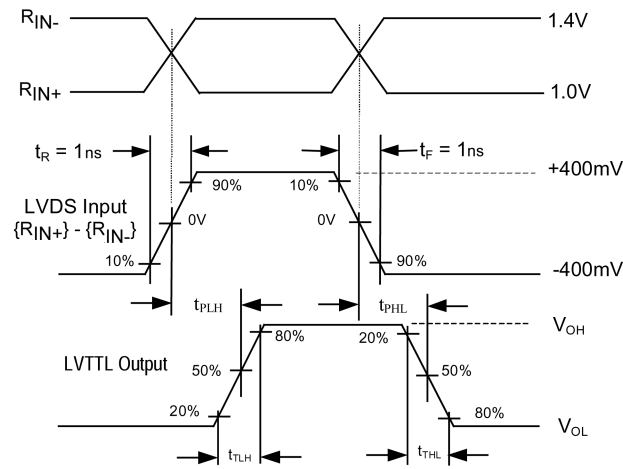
$R_{IN-}$

1.4V

$R_{IN+}$

1.0V

$t_R$ = 1ns

$t_F$ = 1ns

90%

10%

+400mV

LVDS Input
{$R_{IN+}$} - {$R_{IN-}$}

0V

0V

10%

90%

-400mV

$t_{PLH}$

$t_{PHL}$

$V_{OH}$

80%

20%

LVTTL Output

50%

50%

20%

80%

$V_{OL}$

$t_{TLH}$

$t_{THL}$